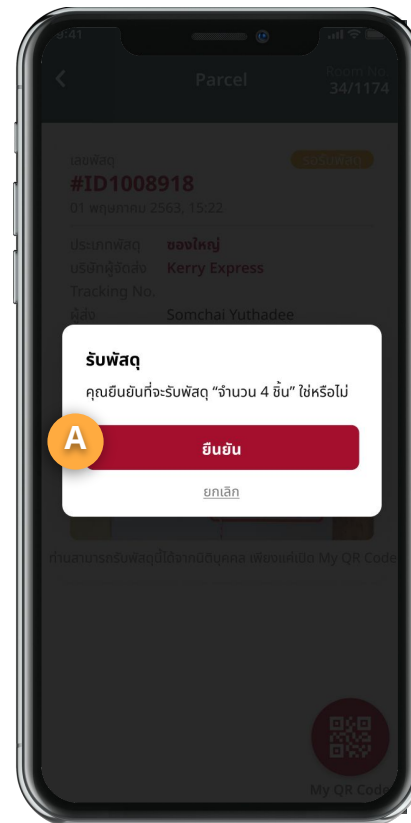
9:41

Parcel

Room No.
34/1174

เลขพัสดุ
#ID1008918
01 พฤษภาคม 2563, 15:22

ประเภทพัสดุ ซองใหญ่
บริษัทผู้จัดส่ง Kerry Express
Tracking No.
ผู้ส่ง Somchai Yuthadee

รับพัสดุ
คุณยืนยันที่จะรับพัสดุ "จำนวน 4 ชิ้น" ใช่หรือไม่

A

ยืนยัน

ยกเลิก

ท่านสามารถรับพัสดุนี้ได้จากนิติบุคคล เพียงแค่เปิด My QR Code

My QR Code